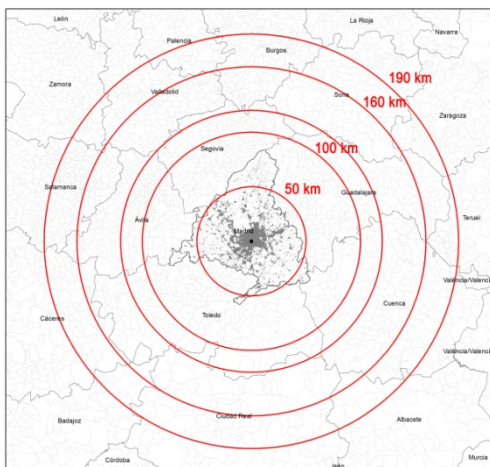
León
La Rioja
Navarra
Palencia
Burgos
190 km
Zamora
Valladolid
Soria
160 km
Zaragoza
100 km
Segovia
50 km
Salamanca
Guadalajara
Teruel
Ávila
Madrid
Valencia/València
Cáceres
Toledo
Cuenca
Valencia/València
Badajoz
Ciudad Real
Albacete
Córdoba
Jaén
Murcia